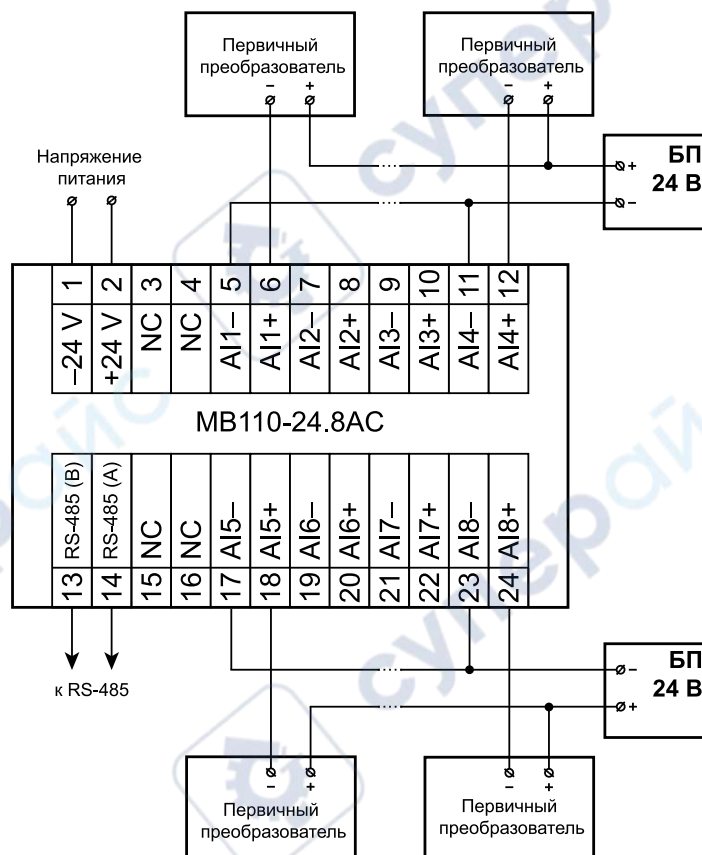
Первичный преобразователь
– +

Первичный преобразователь
– +

БП 24 В
+
–

Напряжение питания

| 1 | 2 | 3 | 4 | 5 | 6 | 7 | 8 | 9 | 10 | 11 | 12 |
|---|---|---|---|---|---|---|---|---|---|---|---|
| –24 V | +24 V | NC | NC | AI1– | AI1+ | AI2– | AI2+ | AI3– | AI3+ | AI4– | AI4+ |

МВ110-24.8АС

| RS-485 (B) | RS-485 (A) | NC | NC | AI5– | AI5+ | AI6– | AI6+ | AI7– | AI7+ | AI8– | AI8+ |
|---|---|---|---|---|---|---|---|---|---|---|---|
| 13 | 14 | 15 | 16 | 17 | 18 | 19 | 20 | 21 | 22 | 23 | 24 |

к RS-485

БП 24 В
–
+

– +
Первичный преобразователь

– +
Первичный преобразователь